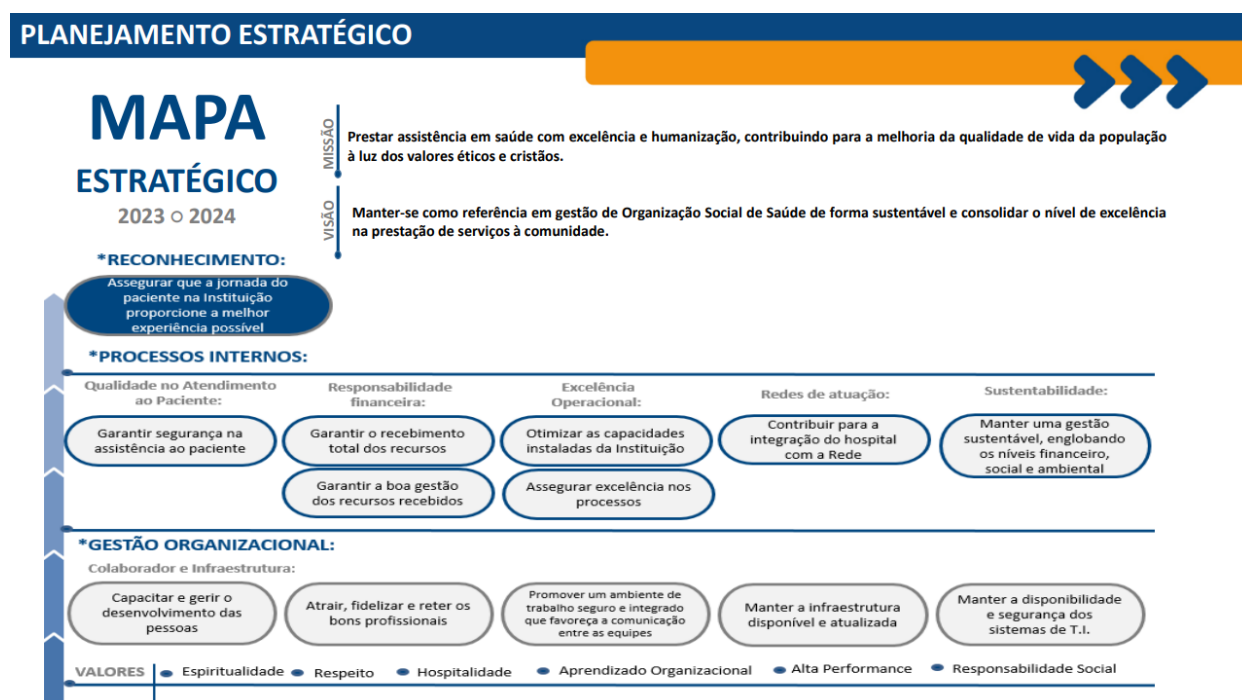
PLANEJAMENTO ESTRATÉGICO

MAPA
ESTRATÉGICO
2023 ○ 2024

MISSÃO
Prestar assistência em saúde com excelência e humanização, contribuindo para a melhoria da qualidade de vida da população à luz dos valores éticos e cristãos.

VISÃO
Manter-se como referência em gestão de Organização Social de Saúde de forma sustentável e consolidar o nível de excelência na prestação de serviços à comunidade.

*RECONHECIMENTO:
Assegurar que a jornada do paciente na Instituição proporcione a melhor experiência possível

*PROCESSOS INTERNOS:
Qualidade no Atendimento ao Paciente:
Garantir segurança na assistência ao paciente

Responsabilidade financeira:
Garantir o recebimento total dos recursos
Garantir a boa gestão dos recursos recebidos

Excelência Operacional:
Otimizar as capacidades instaladas da Instituição
Assegurar excelência nos processos

Redes de atuação:
Contribuir para a integração do hospital com a Rede

Sustentabilidade:
Manter uma gestão sustentável, englobando os níveis financeiro, social e ambiental

*GESTÃO ORGANIZACIONAL:
Colaborador e Infraestrutura:
Capacitar e gerir o desenvolvimento das pessoas
Atrair, fidelizar e reter os bons profissionais
Promover um ambiente de trabalho seguro e integrado que favoreça a comunicação entre as equipes
Manter a infraestrutura disponível e atualizada
Manter a disponibilidade e segurança dos sistemas de T.I.

VALORES
Espiritualidade
Respeito
Hospitalidade
Aprendizado Organizacional
Alta Performance
Responsabilidade Social